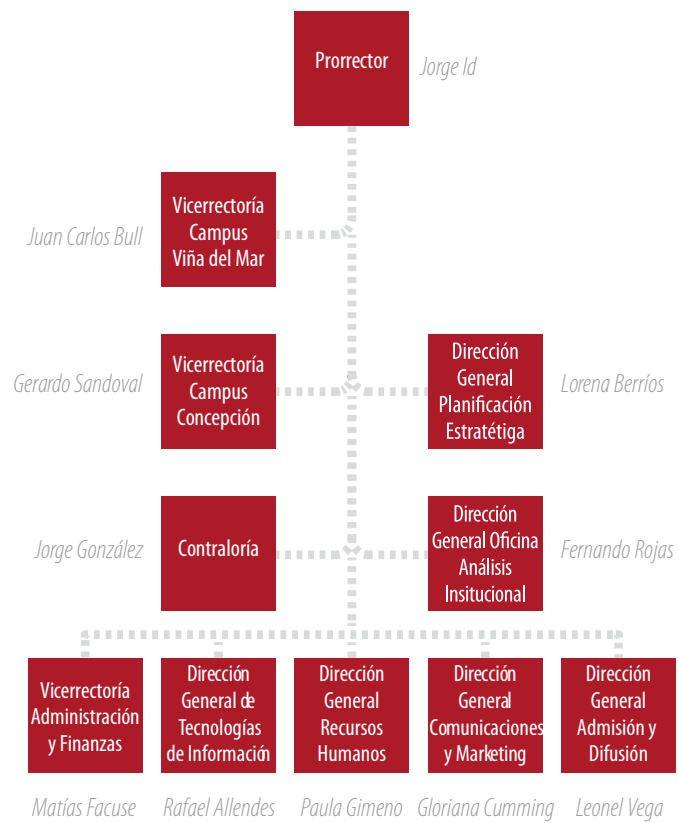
Prorrector
Jorge Id

Juan Carlos Bull
Vicerrectoría Campus Viña del Mar

Gerardo Sandoval
Vicerrectoría Campus Concepción

Dirección General Planificación Estratétiga
Lorena Berríos

Jorge González
Contraloría

Dirección General Oficina Análisis Insitucional
Fernando Rojas

Vicerrectoría Administración y Finanzas

Dirección General de Tecnologías de Información

Dirección General Recursos Humanos

Dirección General Comunicaciones y Marketing

Dirección General Admisión y Difusión

Matías Facuse
Rafael Allendes
Paula Gimeno
Gloriana Cumming
Leonel Vega